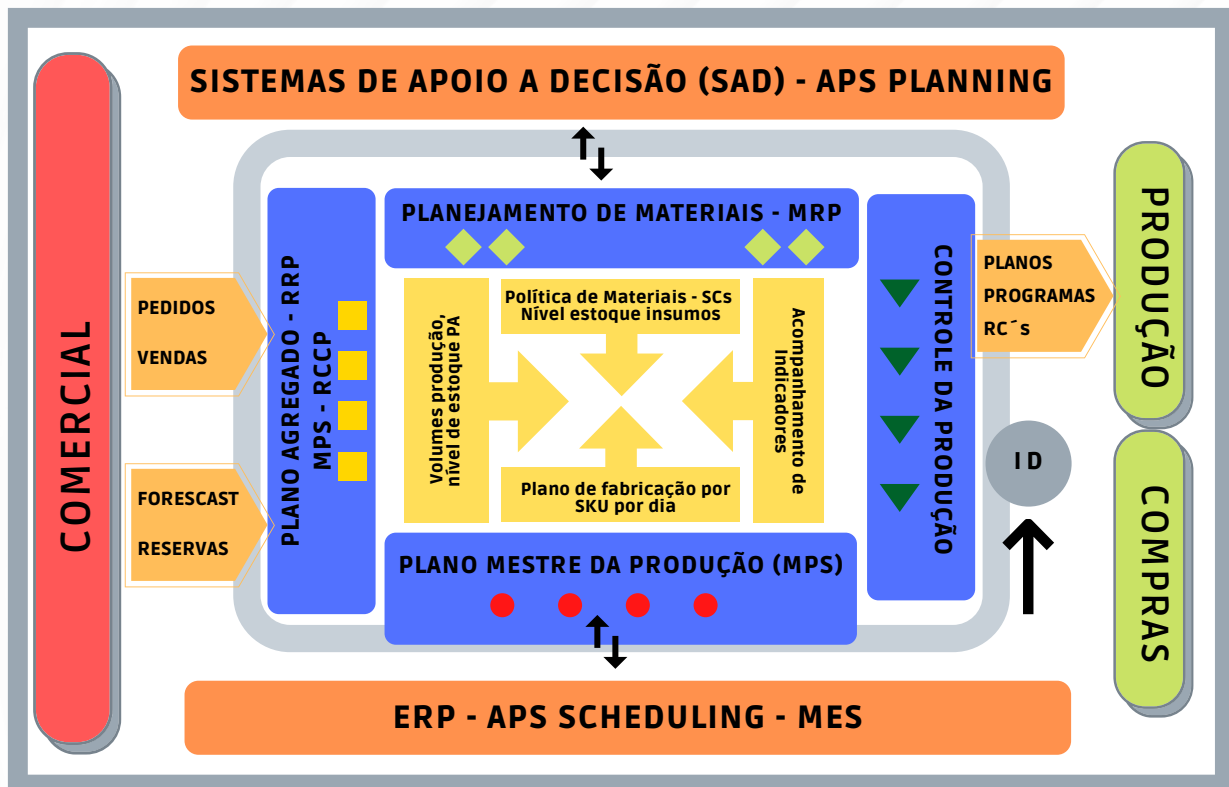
SISTEMAS DE APOIO A DECISÃO (SAD) - APS PLANNING

COMERCIAL

PEDIDOS

VENDAS

FORESCAST

RESERVAS

PLANO AGREGADO - RRP
MPS - RCCP

PLANEJAMENTO DE MATERIAIS - MRP

Política de Materiais - SCs
Nível estoque insumos

Volumes produção, nível de estoque PA

Acompanhamento de Indicadores

Plano de fabricação por SKU por dia

PLANO MESTRE DA PRODUÇÃO (MPS)

CONTROLE DA PRODUÇÃO

PLANOS

PROGRAMAS

RC´s

PRODUÇÃO

ID

COMPRAS

ERP - APS SCHEDULING - MES